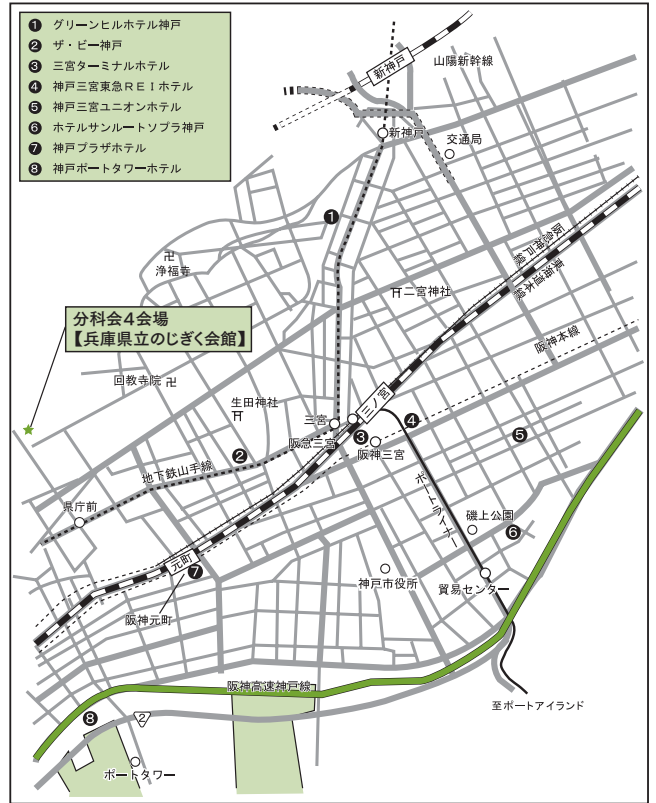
1 グリーンヒルホテル神戸
2 ザ・ビー神戸
3 三宮ターミナルホテル
4 神戸三宮東急REIホテル
5 神戸三宮ユニオンホテル
6 ホテルサンルートソプラ神戸
7 神戸プラザホテル
8 神戸ポートタワーホテル

新神戸
山陽新幹線
新神戸
交通局
浄福寺
二宮神社
阪急神戸線
東海道本線
阪神本線
分科会4会場
【兵庫県立のじぎく会館】
回教寺院
生田神社
三宮
阪急三宮
三ノ宮
阪神三宮
地下鉄山手線
県庁前
ポートライナー
磯上公園
元町
阪神元町
神戸市役所
貿易センター
阪神高速神戸線
2
至ポートアイランド
ポートタワー
1
2
3
4
5
6
7
8